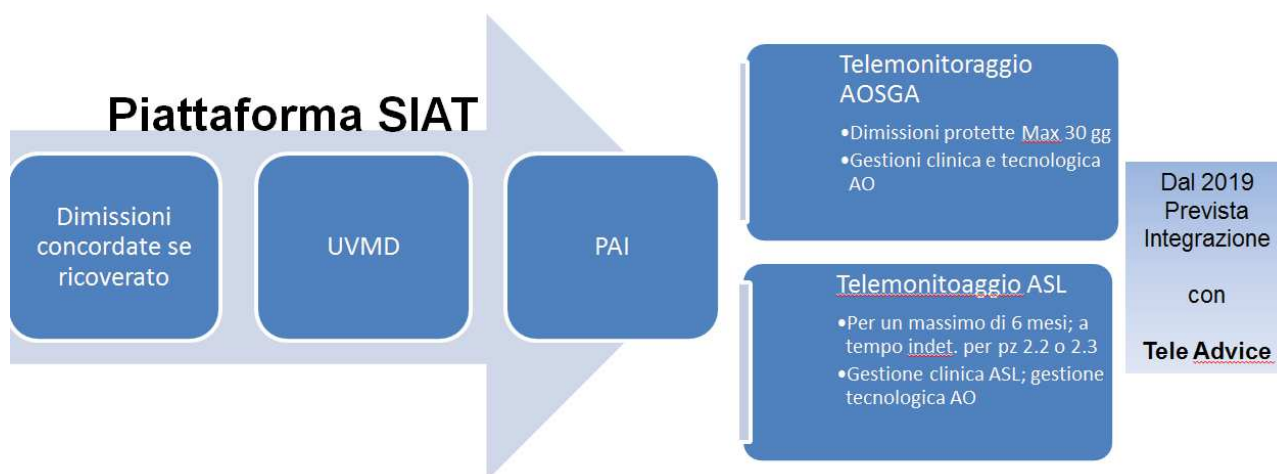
Piattaforma SIAT

Dimissioni concordate se ricoverato

UVMD

PAI

Telemonitoraggio AOSGA

•Dimissioni protette Max 30 gg
•Gestioni clinica e tecnologica AO

Telemonitoaggio ASL

•Per un massimo di 6 mesi; a tempo indet. per pz 2.2 o 2.3
•Gestione clinica ASL; gestione tecnologica AO

Dal 2019 Prevista Integrazione

con

Tele Advice